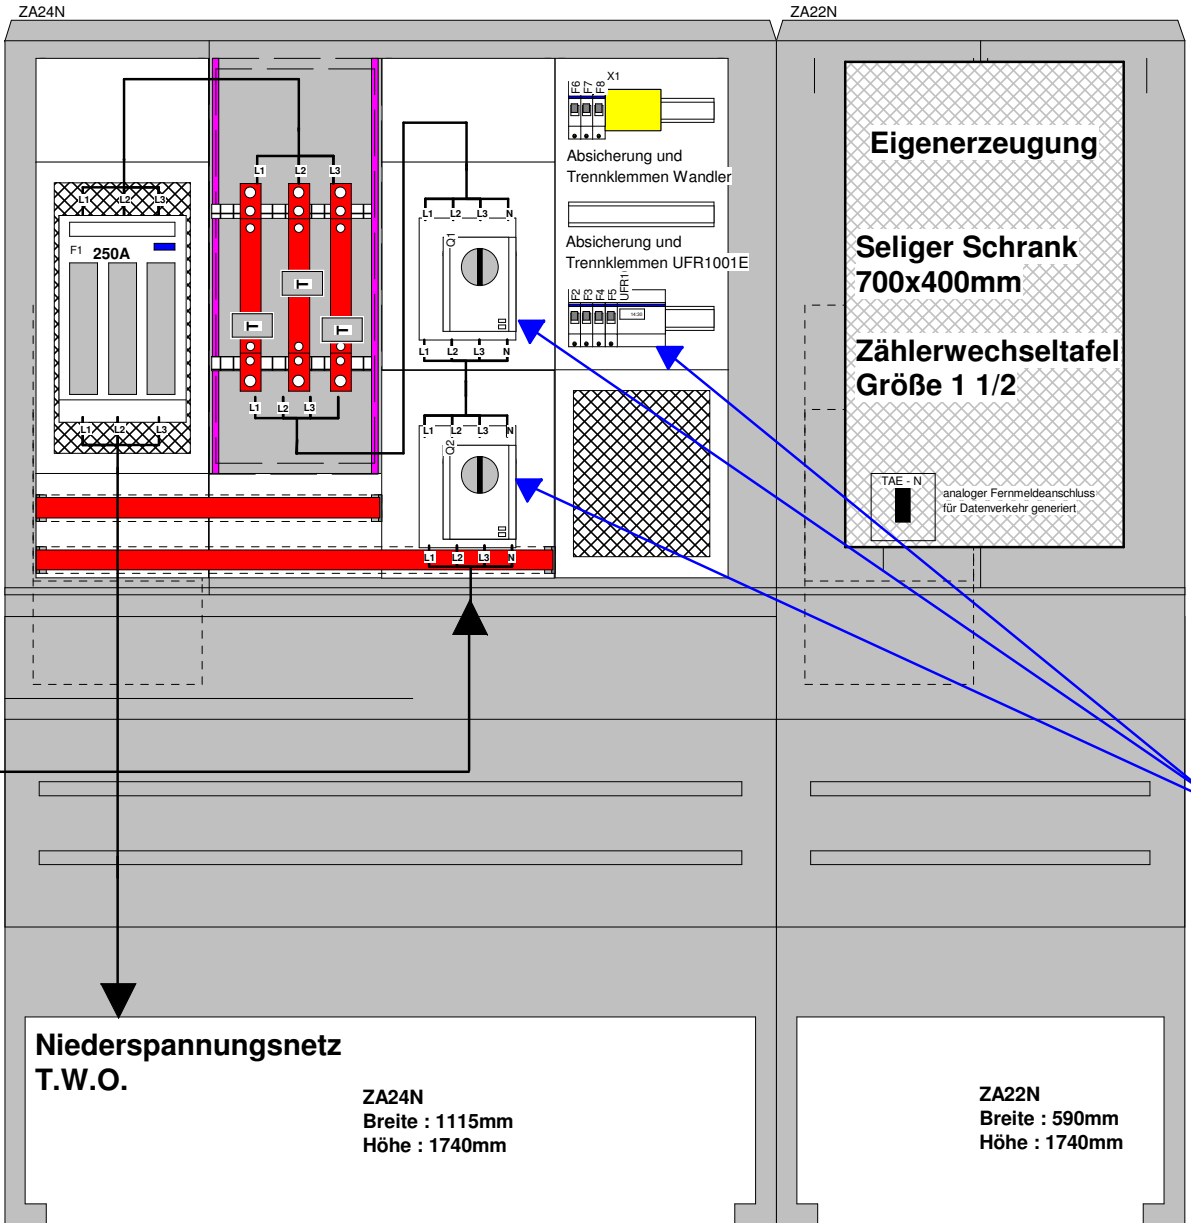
ZA24N

ZA22N

L1 L2 L3

F1 250A

L1 L2 L3

L1 L2 L3

L1 L2 L3

L1 L2 L3 N

Q1

L1 L2 L3 N

L1 L2 L3 N

Q2

L1 L2 L3 N

F6 F7 F8 X1

Absicherung und Trennklemmen Wandler

Absicherung und Trennklemmen UFR1001E

F2 F3 F4 F5 UFR1

Eigenerzeugung

Seliger Schrank 700x400mm

Zählerwechseltafel Größe 1 1/2

TAE - N

analoger Fernmeldeanschluss für Datenverkehr generiert

Niederspannungsnetz T.W.O.

ZA24N
Breite : 1115mm
Höhe : 1740mm

ZA22N
Breite : 590mm
Höhe : 1740mm